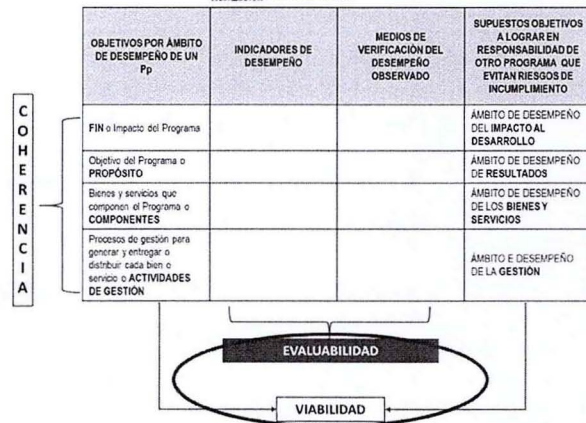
| OBJETIVOS POR ÁMBITO DE DESEMPEÑO DE UN Pp | INDICADORES DE DESEMPEÑO | MEDIOS DE VERIFICACIÓN DEL DESEMPEÑO OBSERVADO | SUPUESTOS OBJETIVOS A LOGRAR EN RESPONSABILIDAD DE OTRO PROGRAMA QUE EVITAN RIESGOS DE INCUMPLIMIENTO |
|---|---|---|---|
| FIN o Impacto del Programa | | | ÁMBITO DE DESEMPEÑO DEL IMPACTO AL DESARROLLO |
| Objetivo del Programa o PROPÓSITO | | | ÁMBITO DE DESEMPEÑO DE RESULTADOS |
| Bienes y servicios que componen el Programa o COMPONENTES | | | ÁMBITO DE DESEMPEÑO DE LOS BIENES Y SERVICIOS |
| Procesos de gestión para generar y entregar o distribuir cada bien o servicio o ACTIVIDADES DE GESTIÓN | | | ÁMBITO E DESEMPEÑO DE LA GESTIÓN |

C O H E R E N C I A

EVALUABILIDAD

VIABILIDAD